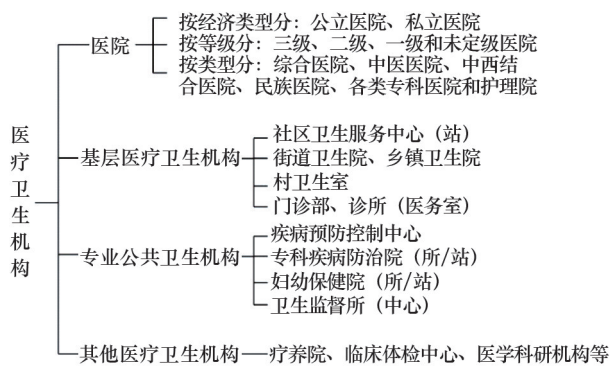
医疗卫生机构

医院
按经济类型分：公立医院、私立医院
按等级分：三级、二级、一级和未定级医院
按类型分：综合医院、中医医院、中西结合医院、民族医院、各类专科医院和护理院

基层医疗卫生机构
社区卫生服务中心（站）
街道卫生院、乡镇卫生院
村卫生室
门诊部、诊所（医务室）

专业公共卫生机构
疾病预防控制中心
专科疾病防治院（所/站）
妇幼保健院（所/站）
卫生监督所（中心）

其他医疗卫生机构——疗养院、临床体检中心、医学科研机构等